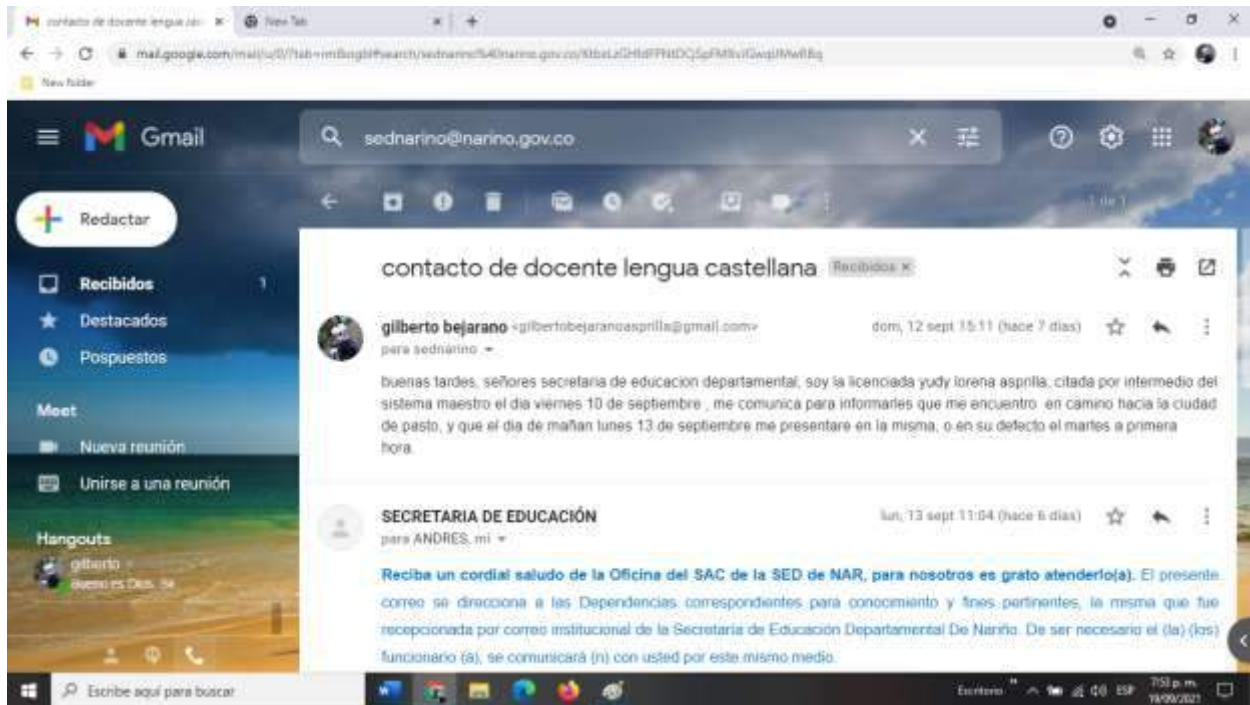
contacto de docente lengua cas × New Tab × +

mail.google.com/mail/u/0/?tab=rm&ogbl#search/sednarino%40narino.gov.co/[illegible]

New folder

Gmail

sednarino@narino.gov.co

Redactar

Recibidos 1

Destacados

Pospuestos

Meet

Nueva reunión

Unirse a una reunión

Hangouts

gilberto

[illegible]

1 de 1

contacto de docente lengua castellana Recibidos ×

gilberto bejarano <gilbertobejaranoasprilla@gmail.com> dom, 12 sept 15:11 (hace 7 días)

para sednarino

buenas tardes, señores secretaria de educacion departamental, soy la licenciada yudy lorena asprilla, citada por intermedio del sistema maestro el dia viernes 10 de septiembre , me comunica para informarles que me encuentro en camino hacia la ciudad de pasto, y que el dia de mañan lunes 13 de septiembre me presentare en la misma, o en su defecto el martes a primera hora

SECRETARIA DE EDUCACIÓN lun, 13 sept 11:04 (hace 6 días)

para ANDRES, mí

Reciba un cordial saludo de la Oficina del SAC de la SED de NAR, para nosotros es grato atenderlo(a). El presente correo se direcciona a las Dependencias correspondientes para conocimiento y fines pertinentes, la misma que fue recepcionada por correo institucional de la Secretaria de Educación Departamental De Nariño. De ser necesario el (la) (los) funcionario (a), se comunicará (n) con usted por este mismo medio.

Escribe aquí para buscar

Escritorio ESP 7:53 p. m. 19/09/2021